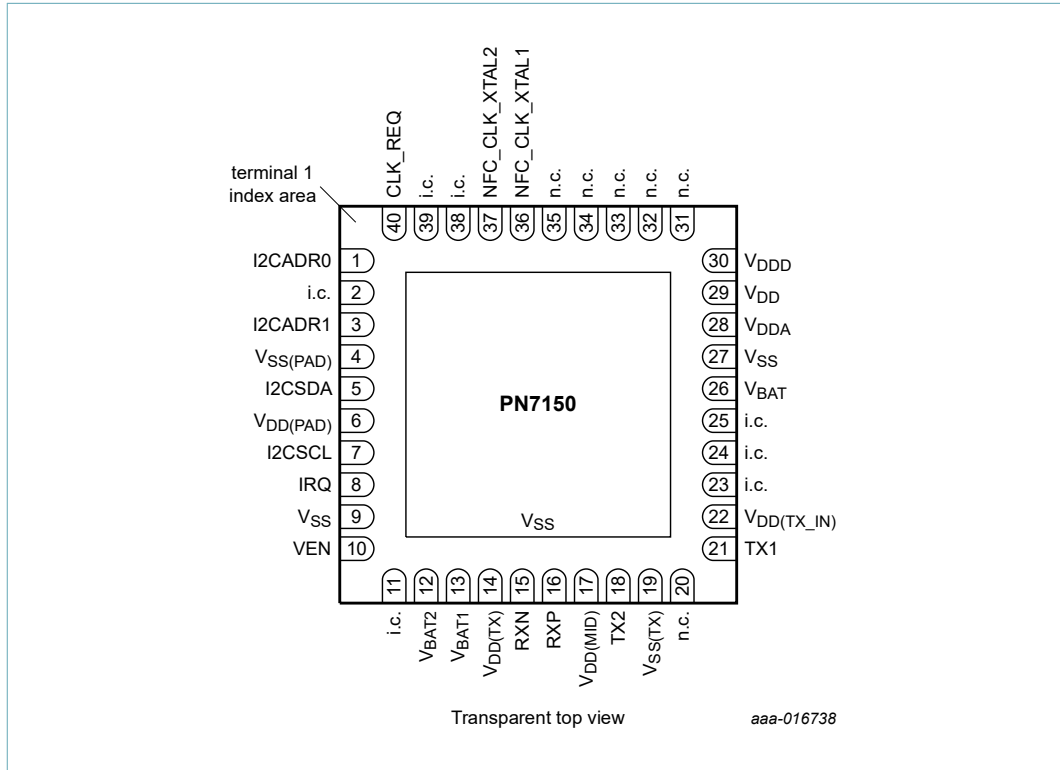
terminal 1
index area

CLK_REQ
i.c.
i.c.
NFC_CLK_XTAL2
NFC_CLK_XTAL1
n.c.
n.c.
n.c.
n.c.
n.c.

40 39 38 37 36 35 34 33 32 31

I2CADR0 1
i.c. 2
I2CADR1 3
$V_{SS(PAD)}$ 4
I2CSDA 5
$V_{DD(PAD)}$ 6
I2CSCL 7
IRQ 8
$V_{SS}$ 9
VEN 10

PN7150

$V_{SS}$

30 $V_{DDD}$
29 $V_{DD}$
28 $V_{DDA}$
27 $V_{SS}$
26 $V_{BAT}$
25 i.c.
24 i.c.
23 i.c.
22 $V_{DD(TX\_IN)}$
21 TX1

11 12 13 14 15 16 17 18 19 20

i.c.
$V_{BAT2}$
$V_{BAT1}$
$V_{DD(TX)}$
RXN
RXP
$V_{DD(MID)}$
TX2
$V_{SS(TX)}$
n.c.

Transparent top view

aaa-016738